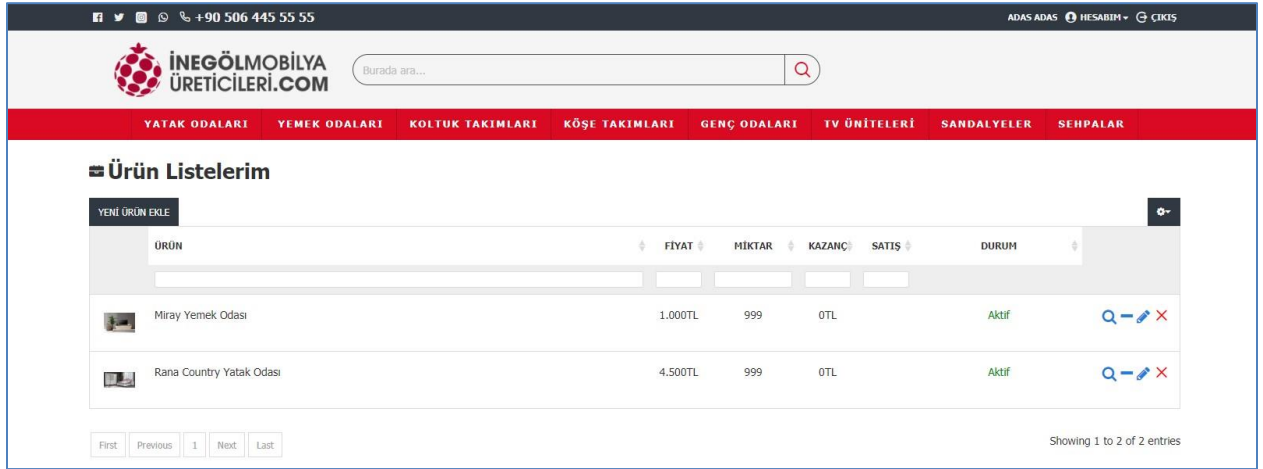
+90 506 445 55 55

ADAS ADAS HESABIM ÇIKIŞ

İNEGÖLMOBİLYA ÜRETİCİLERİ.COM

Burada ara...

YATAK ODALARI YEMEK ODALARI KOLTUK TAKIMLARI KÖŞE TAKIMLARI GENÇ ODALARI TV ÜNİTELERİ SANDALYELER SEHPALAR

Ürün Listelerim

YENİ ÜRÜN EKLE

| | ÜRÜN | FİYAT | MİKTAR | KAZANÇ | SATIŞ | DURUM | |
|---|---|---|---|---|---|---|---|
| | Miray Yemek Odası | 1.000TL | 999 | 0TL | | Aktif | |
| | Rana Country Yatak Odası | 4.500TL | 999 | 0TL | | Aktif | |

First Previous 1 Next Last

Showing 1 to 2 of 2 entries